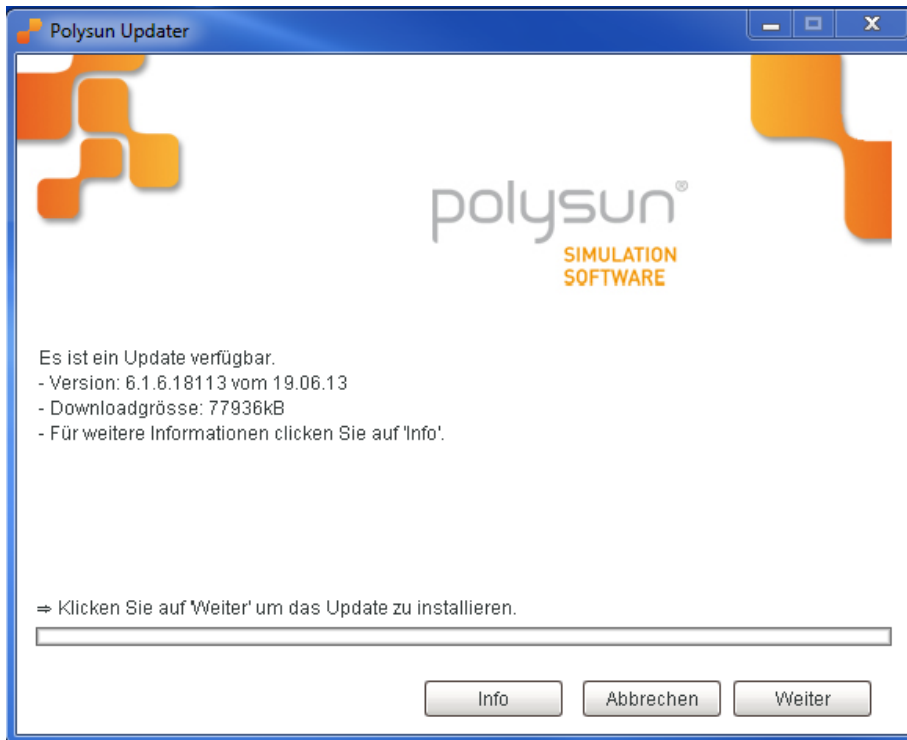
Polysun Updater

polysun®
SIMULATION
SOFTWARE

Es ist ein Update verfügbar.
- Version: 6.1.6.18113 vom 19.06.13
- Downloadgrösse: 77936kB
- Für weitere Informationen clicken Sie auf 'Info'.

⇒ Klicken Sie auf 'Weiter' um das Update zu installieren.

Info | Abbrechen | Weiter